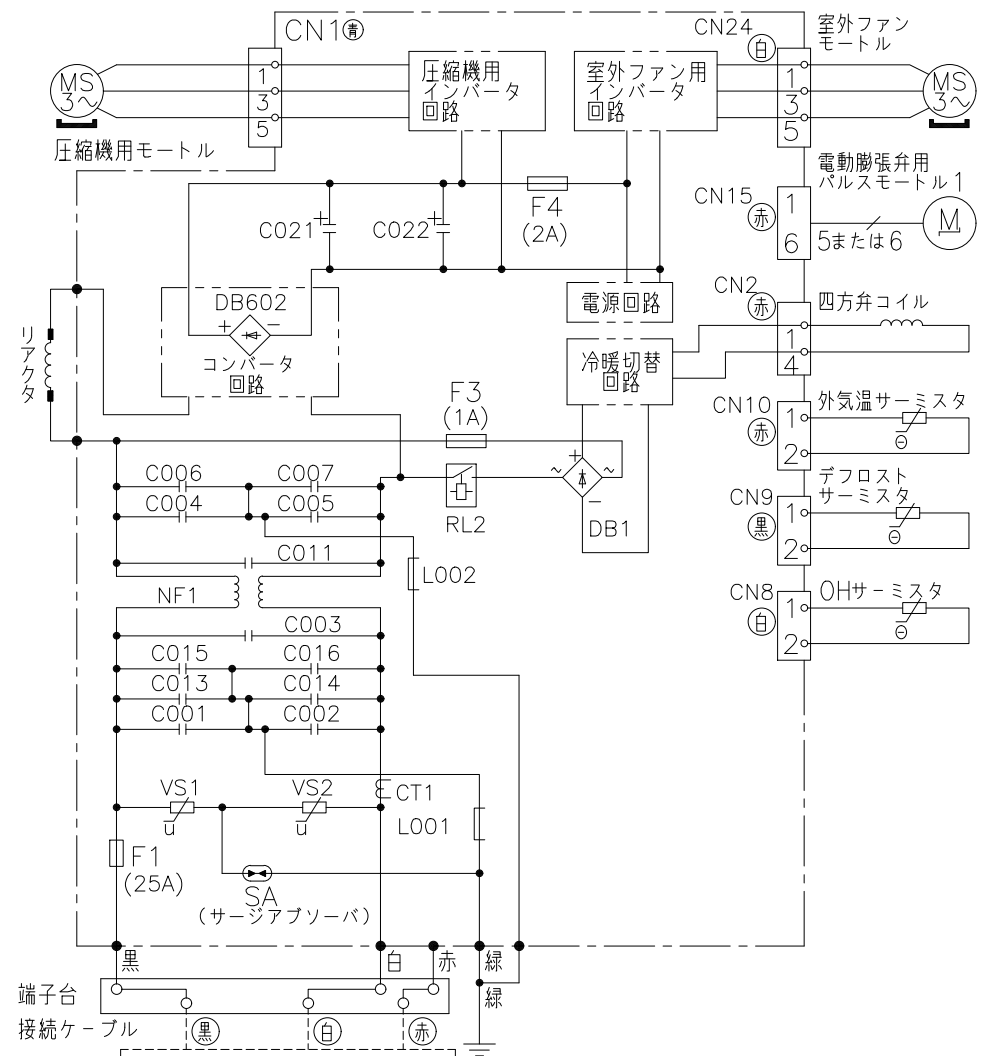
CN1(青)
CN24 (白)
室外ファンモートル
MS 3~
1
3
5
圧縮機用インバータ回路
室外ファン用インバータ回路
MS 3~
圧縮機用モートル
電動膨張弁用パルスモートル1
CN15 (赤)
1
6
5または6
M
C021
C022
F4 (2A)
DB602
CN2 (赤)
四方弁コイル
電源回路
1
4
リアクタ
コンバータ回路
冷暖切替回路
F3 (1A)
CN10 (赤)
1
2
外気温サーミスタ
C006
C007
C004
C005
RL2
DB1
デフロストサーミスタ
CN9 (黒)
1
2
C011
L002
NF1
CN8 (白)
1
2
OHサーミスタ
C003
C015
C016
C013
C014
C001
C002
VS1
VS2
CT1
L001
F1 (25A)
SA (サージアブソーバ)
黒
白
赤
緑
緑
端子台
接続ケーブル
(黒)
(白)
(赤)